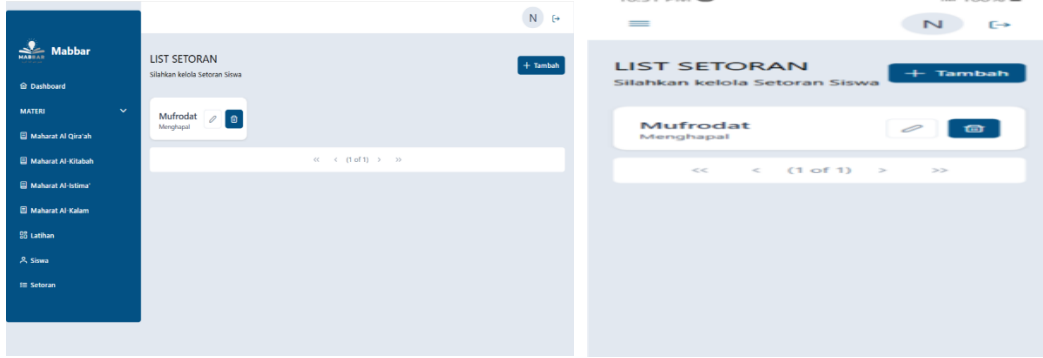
MABBAR Mabbar

Dashboard

MATERI

Maharat Al Qira'ah

Maharat Al-Kitabah

Maharat Al-Istima'

Maharat Al-Kalam

Latihan

Siswa

Setoran

N

LIST SETORAN
Silahkan kelola Setoran Siswa

+ Tambah

Mufrodat
Menghapal

<< < (1 of 1) > >>

N

LIST SETORAN
Silahkan kelola Setoran Siswa

+ Tambah

Mufrodat
Menghapal

<< < (1 of 1) > >>